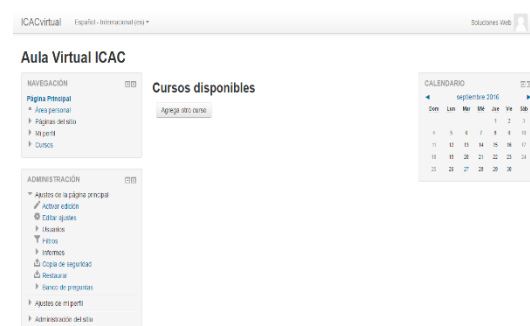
ICACvirtual Español - Internacional (es) ▾

Soluciones Web

Aula Virtual ICAC

NAVEGACIÓN

Página Principal
Área personal
Páginas del sitio
Mi perfil
Cursos

ADMINISTRACIÓN

Ajustes de la página principal
Activar edición
Editar ajustes
Usuarios
Filtros
Informes
Copia de seguridad
Restaurar
Banco de preguntas

Ajustes de mi perfil

Administración del sitio

Cursos disponibles

Agrega otro curso

CALENDARIO

◄ septiembre 2016 ►

| Dom | Lun | Mar | Mié | Jue | Vie | Sáb |
|---|---|---|---|---|---|---|
| | | | | 1 | 2 | 3 |
| 4 | 5 | 6 | 7 | 8 | 9 | 10 |
| 11 | 12 | 13 | 14 | 15 | 16 | 17 |
| 18 | 19 | 20 | 21 | 22 | 23 | 24 |
| 25 | 26 | 27 | 28 | 29 | 30 | |